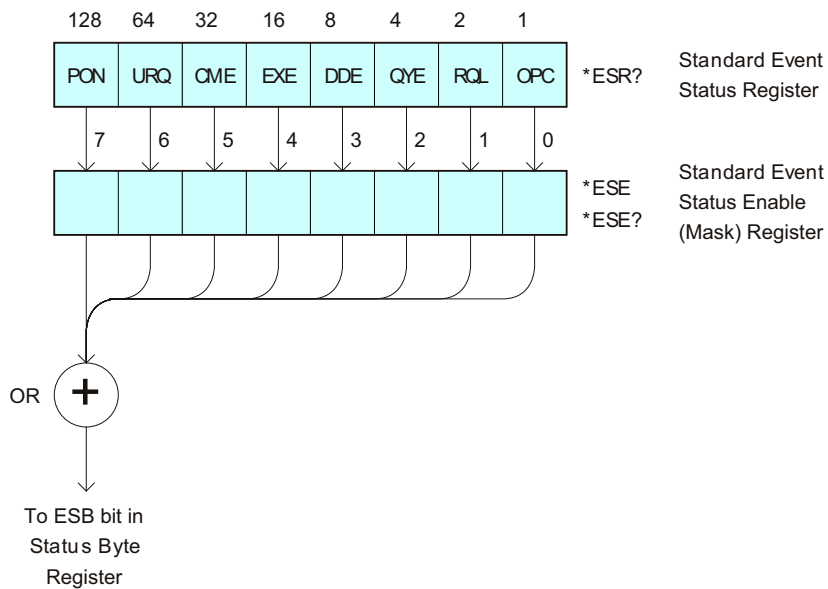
128 64 32 16 8 4 2 1

| PON | URQ | CME | EXE | DDE | QYE | RQL | OPC |
|---|---|---|---|---|---|---|---|

*ESR?

Standard Event Status Register

7 6 5 4 3 2 1 0

*ESE
*ESE?

Standard Event Status Enable (Mask) Register

OR

+

To ESB bit in Status Byte Register